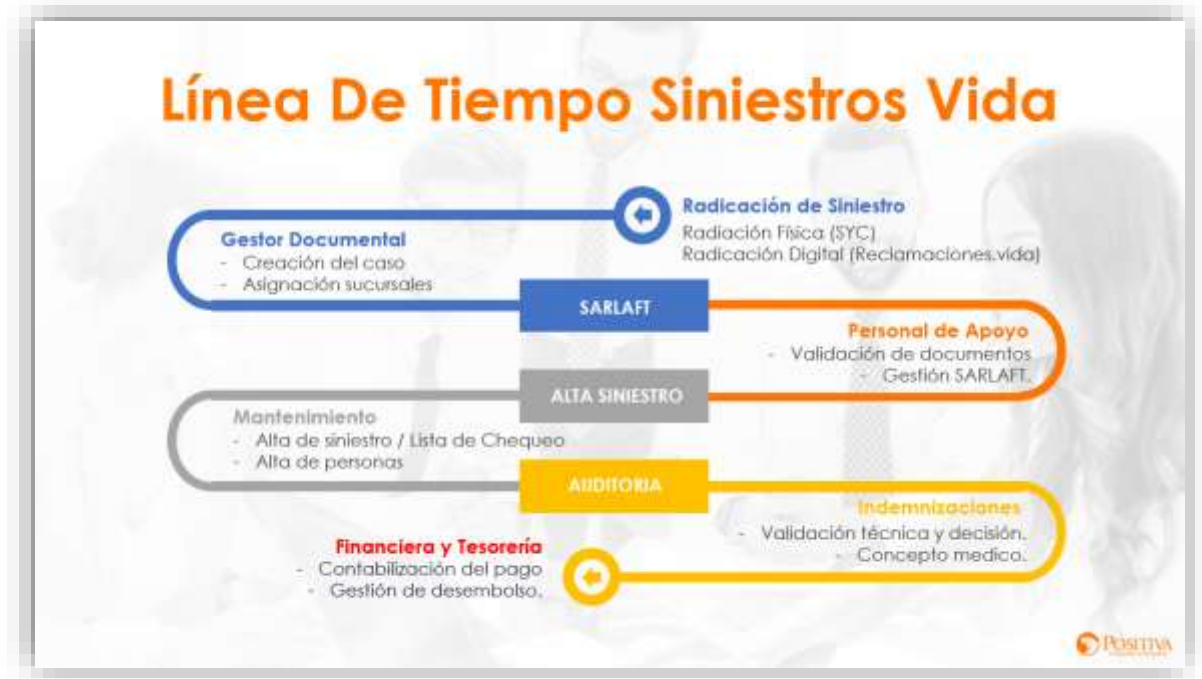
Línea De Tiempo Siniestros Vida

Radicación de Siniestro
Radiación Física (SYC)
Radicación Digital (Reclamaciones.vida)

Gestor Documental
- Creación del caso
- Asignación sucursales

SARLAFT

Personal de Apoyo
- Validación de documentos
- Gestión SARLAFT.

ALTA SINIESTRO

Mantenimiento
- Alta de siniestro / Lista de Chequeo
- Alta de personas

AUDITORIA

Indemnizaciones
- Validación técnica y decisión.
- Concepto medico.

Financiera y Tesorería
- Contabilización del pago
- Gestión de desembolso.

POSITIVA